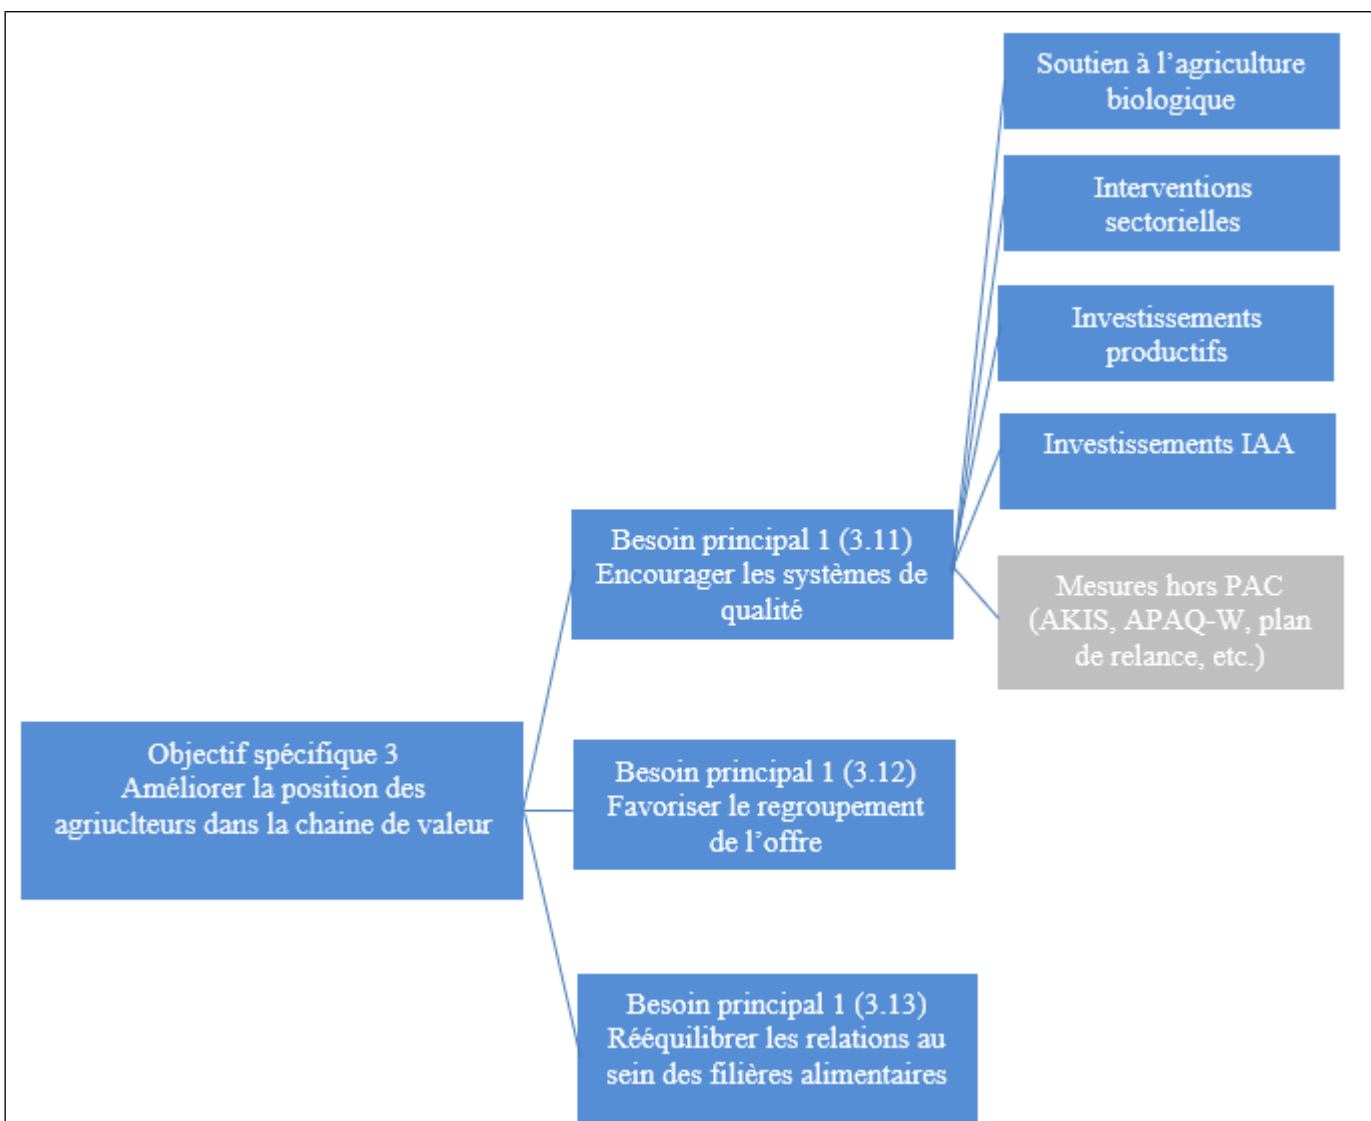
Objectif spécifique 3
Améliorer la position des agriuclteurs dans la chaine de valeur

Besoin principal 1 (3.11)
Encourager les systèmes de qualité

Soutien à l'agriculture biologique

Interventions sectorielles

Investissements productifs

Investissements IAA

Mesures hors PAC (AKIS, APAQ-W, plan de relance, etc.)

Besoin principal 1 (3.12)
Favoriser le regroupement de l'offre

Besoin principal 1 (3.13)
Rééquilibrer les relations au sein des filières alimentaires